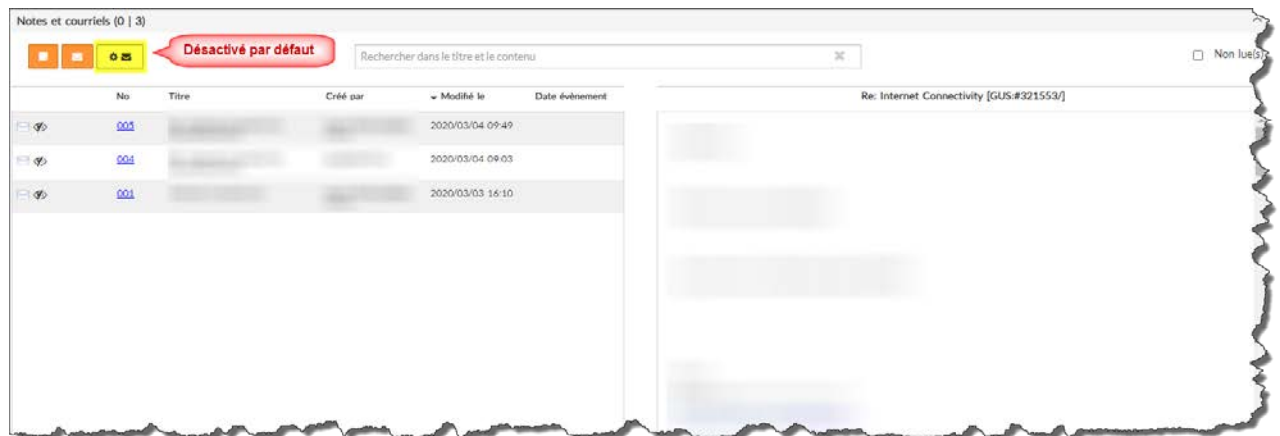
Notes et courriels (0 | 3)

Désactivé par défaut

Rechercher dans le titre et le contenu

Non lue(s)

| | No | Titre | Créé par | Modifié le | Date évènement |
|---|---|---|---|---|---|
| | 005 | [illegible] | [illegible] | 2020/03/04 09:49 | |
| | 004 | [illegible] | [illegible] | 2020/03/04 09:03 | |
| | 001 | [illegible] | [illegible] | 2020/03/03 16:10 | |

Re: Internet Connectivity [GUS:#321553/]

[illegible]